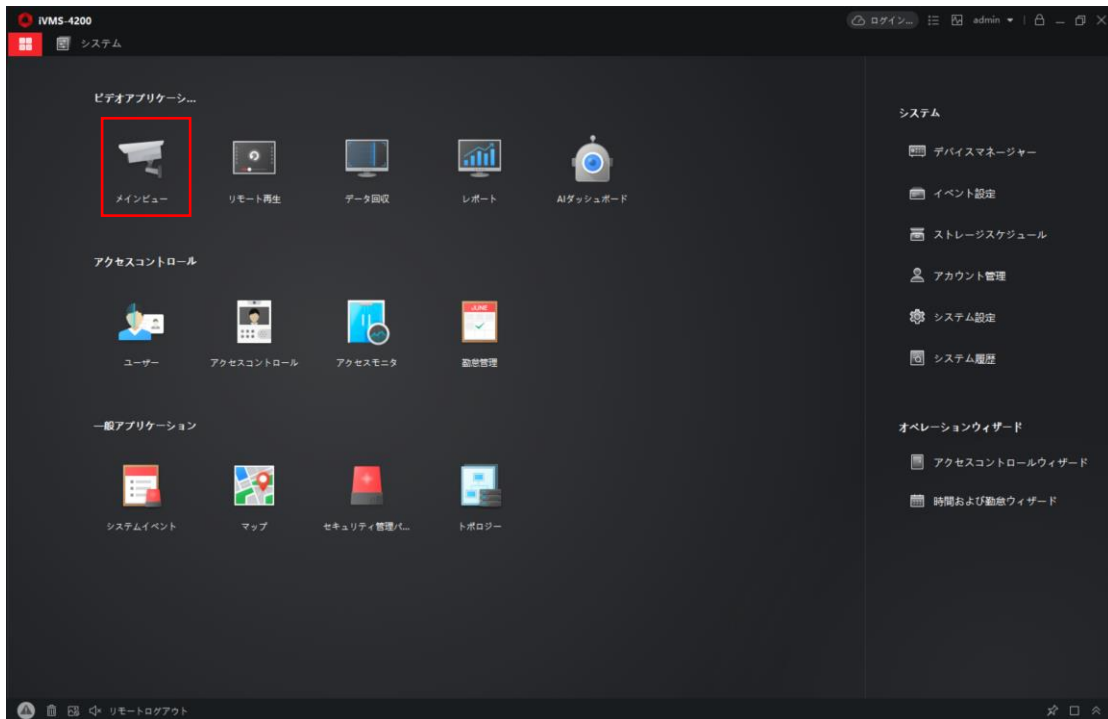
iVMS-4200

ログイン... admin

システム

ビデオアプリケーシ...

メインビュー

リモート再生

データ回収

レポート

AIダッシュボード

アクセスコントロール

ユーザー

アクセスコントロール

アクセスモニタ

JUNE

勤怠管理

一般アプリケーション

システムイベント

マップ

セキュリティ管理パ...

トポロジー

システム

デバイスマネージャー

イベント設定

ストレージスケジュール

アカウント管理

システム設定

システム履歴

オペレーションウィザード

アクセスコントロールウィザード

時間および勤怠ウィザード

リモートログアウト